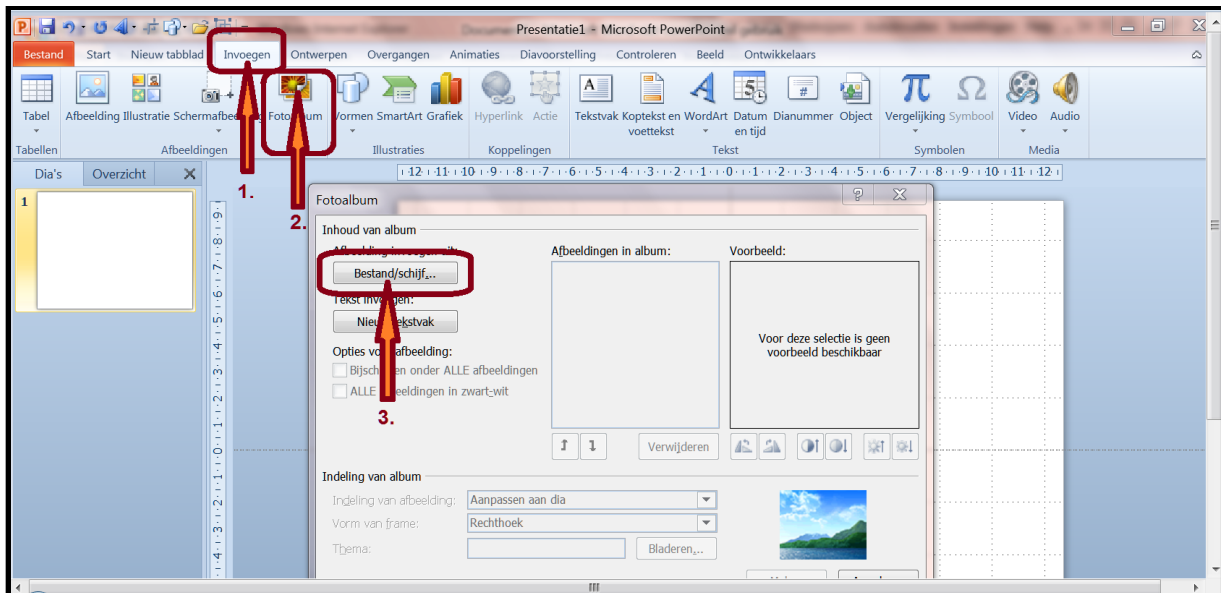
Document Presentatie1 - Microsoft PowerPoint

Bestand Start Nieuw tabblad Invoegen Ontwerpen Overgangen Animaties Diavoorstelling Controleren Beeld Ontwikkelaars

Tabel Afbeelding Illustratie Schermafbeelding Fotoalbum Vormen SmartArt Grafiek Hyperlink Actie Tekstvak Koptekst en voettekst WordArt Datum en tijd Dianummer Object Vergelijking Symbool Video Audio

Tabellen Afbeeldingen Illustraties Koppelingen Tekst Symbolen Media

Dia's Overzicht

1

1.

2.

Fotoalbum

Inhoud van album

Afbeelding invoegen uit:

Bestand/schijf...

Tekst invoegen:

Nieuw tekstvak

Opties voor afbeelding:

Bijschriften onder ALLE afbeeldingen

ALLE afbeeldingen in zwart-wit

3.

Afbeeldingen in album:

Voorbeeld:

Voor deze selectie is geen voorbeeld beschikbaar

Verwijderen

Indeling van album

Indeling van afbeelding: Aanpassen aan dia

Vorm van frame: Rechthoek

Thema:

Bladeren...